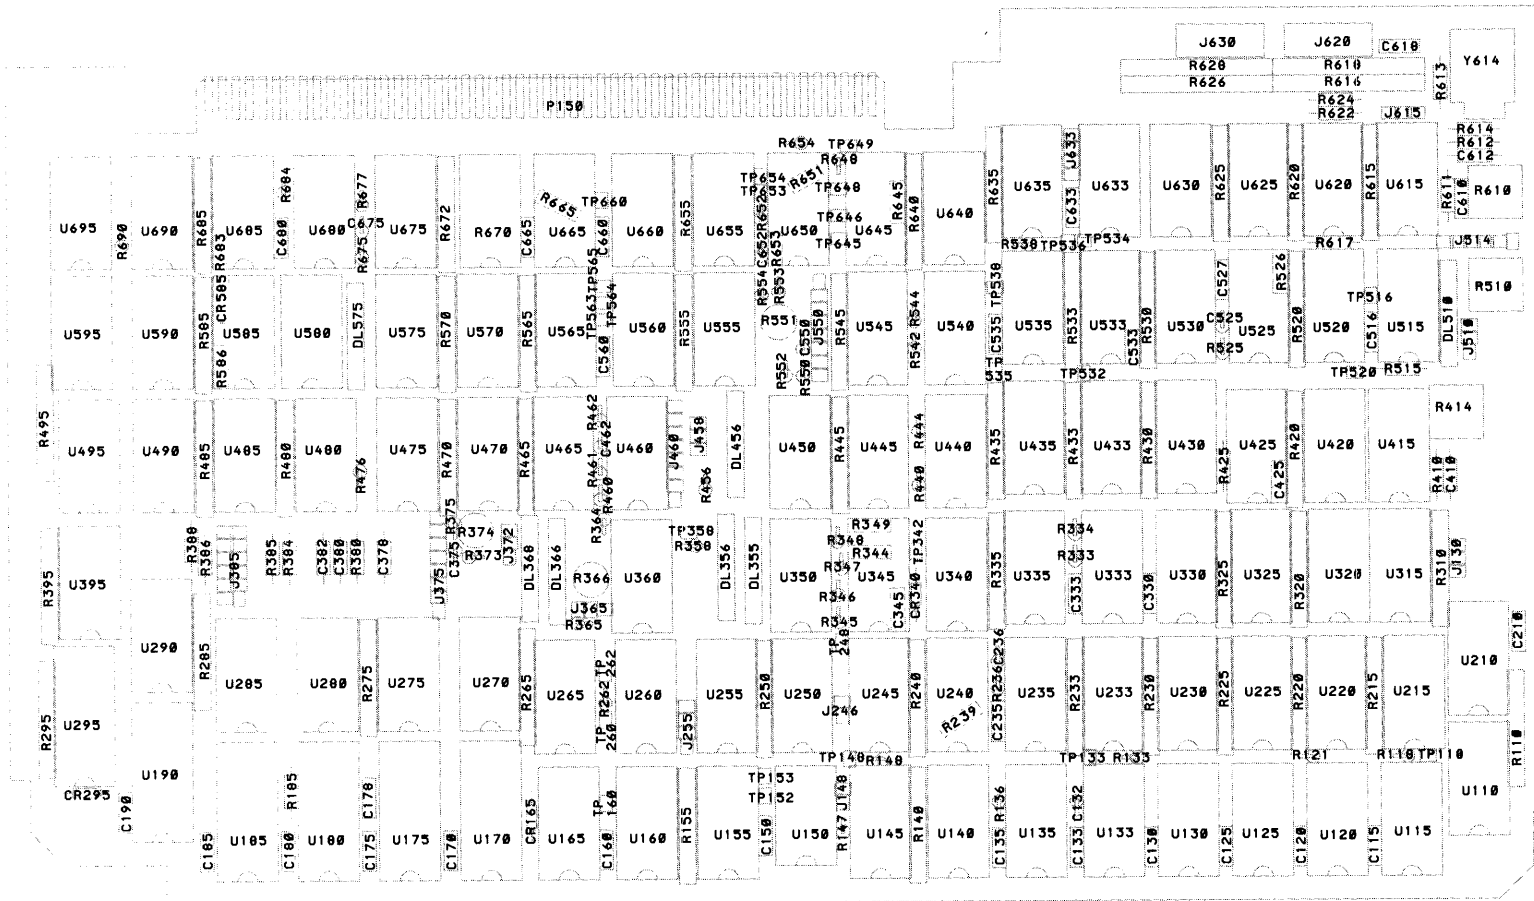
J630 J620 C610 Y614
R620 R610
R626 R616 R613
R624
R622 J615
P150
R614
R612
C612
R654 TP649
R640
TP654
TP653 R651 TP640
R665 TP660
TP646
TP645
U695 R690 U690 R685 U685 C680 R684 U680 C675 R677 U675 R672 R670 C665 U665 C660 U660 R655 U655 C652 R652 R653 U650 U645 R645 R640 U640 R635 U635 C633 J633 U633 U630 R625 U625 R620 U620 R615 U615 R611 C610 R610
R683 R675
R530 TP536 TP534 R617 J514
CR585 TP563 TP565 TP564
U595 U590 R585 U585 U580 DL575 U575 R570 U570 R565 U565 C560 U560 R555 U555 R554 R553 R551 C550 J550 R545 U545 R544 U540 TP530 C535 U535 R533 U533 C533 R530 U530 C527 C525 U525 R526 R520 U520 TP516 C516 U515 DL510 J510 R510
R586
R525
R552 R550 R542
TP 535 TP532 TP520 R515
R495 U495 U490 R485 U485 R480 U480 R476 U475 R470 U470 R465 U465 R462 C462 U460 J460 J450 R456 DL456 U450 R445 U445 R444 R440 U440 R435 U435 R433 U433 R430 U430 R425 U425 C425 R420 U420 U415 R414 R410 C410
R461 R460
R375 R374 R364 TP350 R349
R380 R386 J385 R385 R384 C382 C380 R380 C370 C375 R373 J372 DL368 DL366 R366 U360 R350 DL356 DL355 R348 R344 TP342 R334
U395 R395 J375 U350 R347 U345 CR340 U340 R335 U335 R333 C333 U333 C330 U330 R325 U325 R320 U320 U315 R310 J130
J365 R346
R365 C345
R345
U290 R285 U285 U280 R275 U275 U270 R265 U265 R262 TP 262 U260 U255 R250 U250 TP 240 U245 R240 U240 R239 C235 R236 C236 U235 R233 U233 R230 U230 R225 U225 R220 U220 R215 U215 U210 C210
R295 U295 TP 260 J255 J246
TP140 R140 TP133 R133 R121 R110 TP110 R110
U190 TP153
CR295 R185 C178 CR165 TP 160 TP152 J140 R136 C132 U110
C190 C185 U185 C180 U180 C175 U175 C170 U170 U165 C160 U160 R155 U155 C150 U150 R147 U145 R140 U140 C135 U135 C133 U133 C130 U130 C125 U125 C120 U120 C115 U115